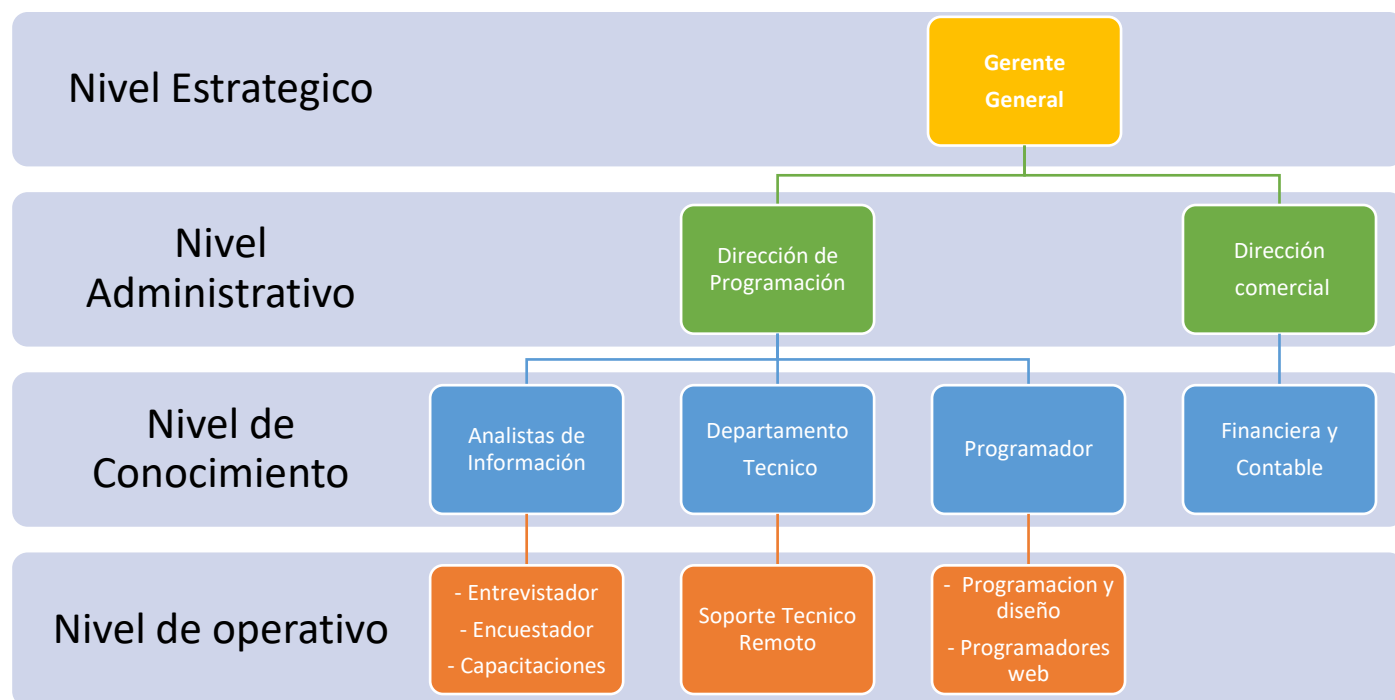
Nivel Estrategico

Gerente General

Nivel Administrativo

Dirección de Programación

Dirección comercial

Nivel de Conocimiento

Analistas de Información

Departamento Tecnico

Programador

Financiera y Contable

Nivel de operativo

- Entrevistador
- Encuestador
- Capacitaciones

Soporte Tecnico Remoto

- Programacion y diseño
- Programadores web